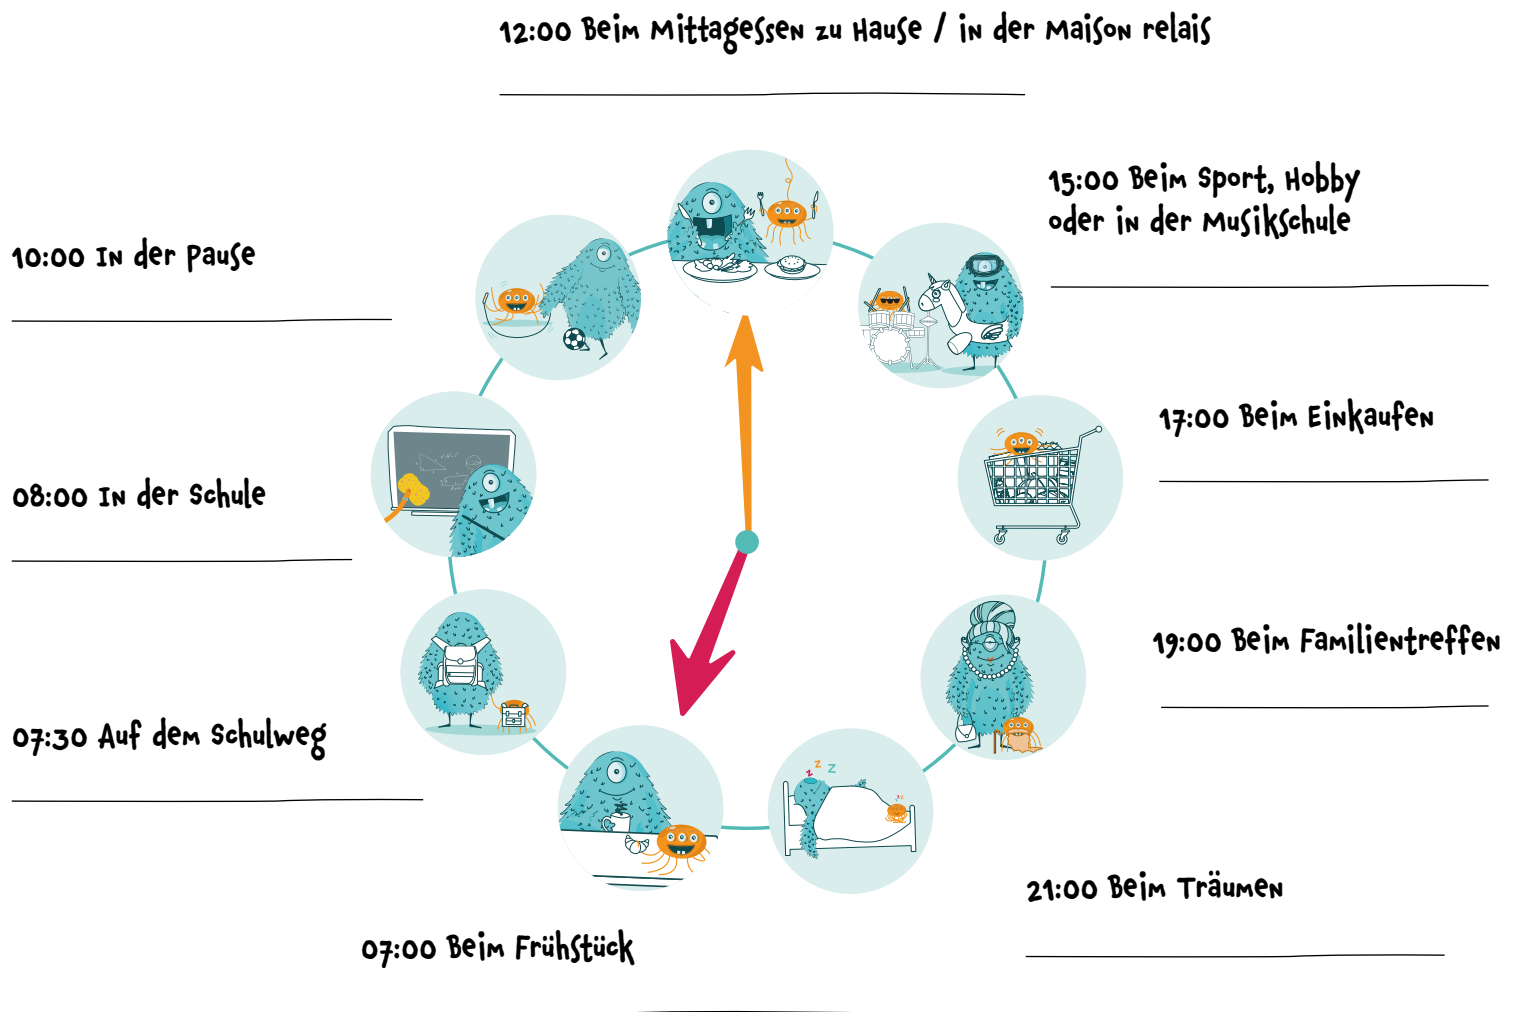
12:00 Beim Mittagessen zu Hause / in der Maison relais

15:00 Beim Sport, Hobby oder in der Musikschule

10:00 In der Pause

17:00 Beim Einkaufen

08:00 In der Schule

19:00 Beim Familientreffen

07:30 Auf dem Schulweg

21:00 Beim Träumen

07:00 Beim Frühstück